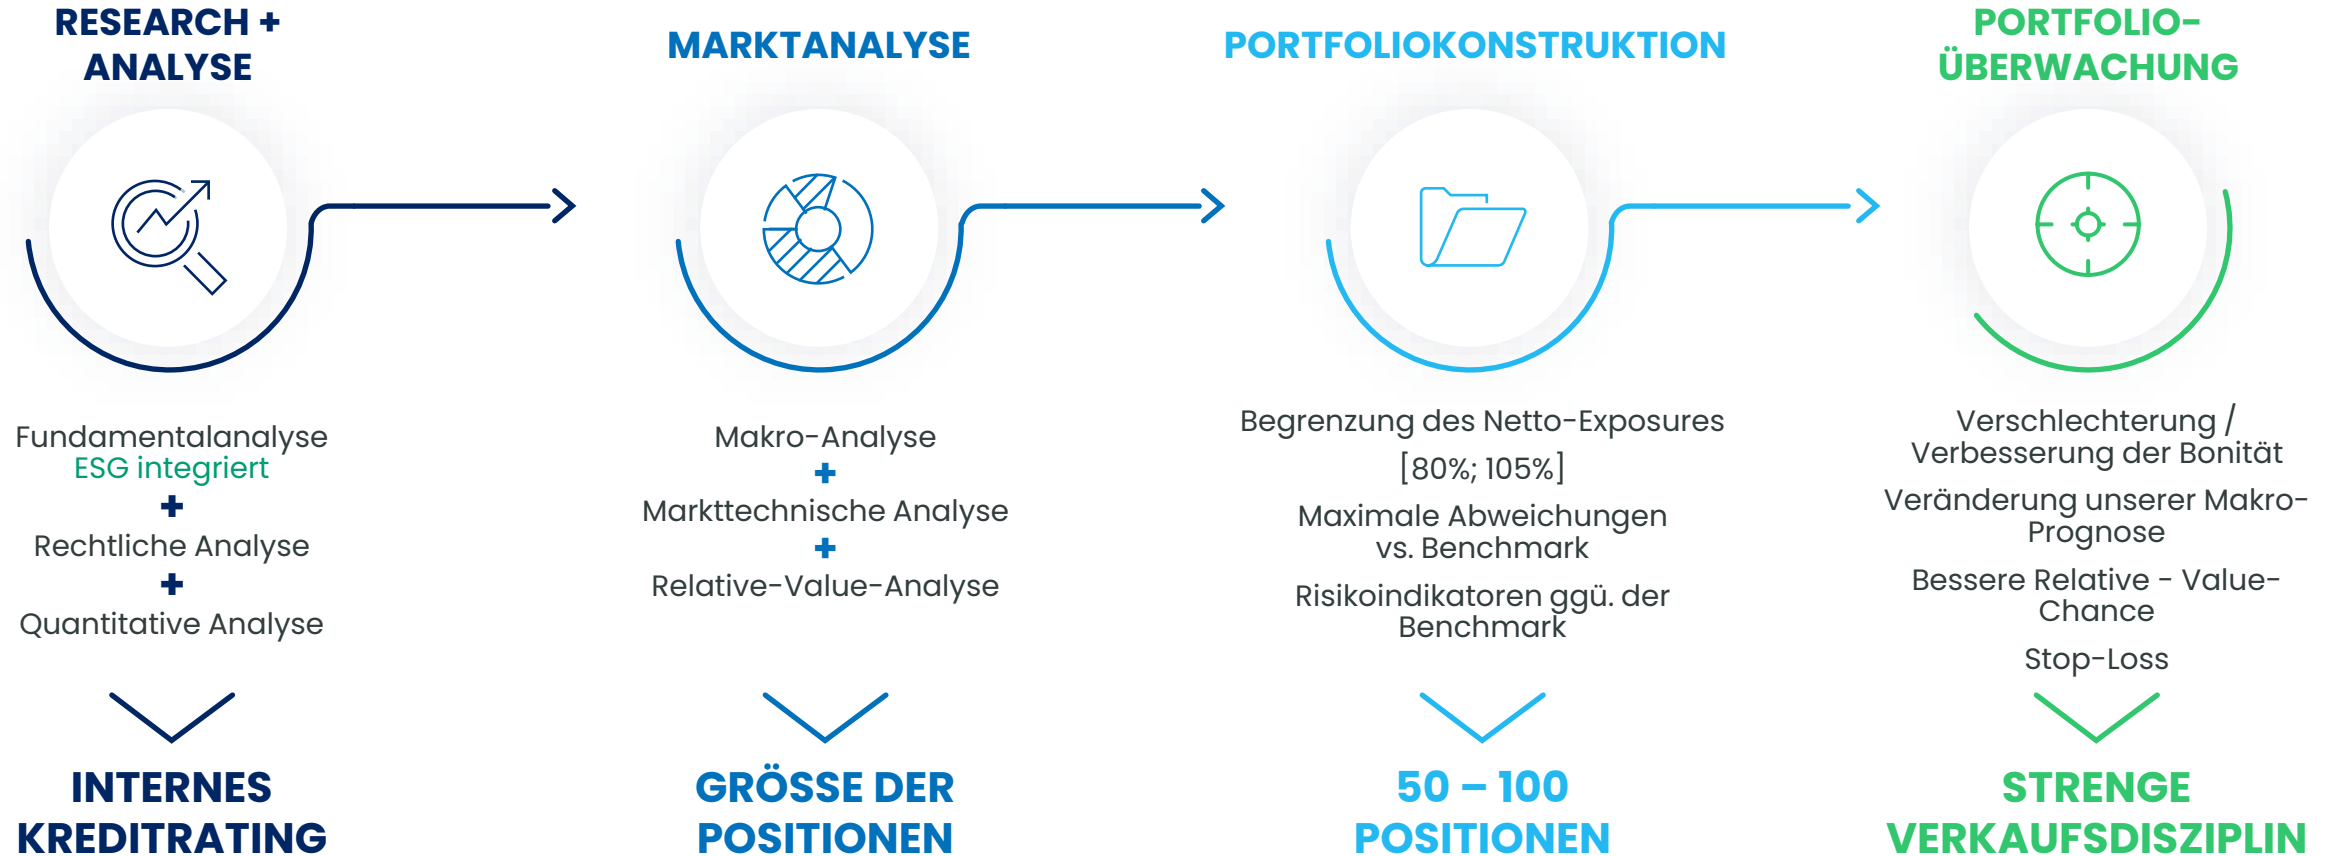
RESEARCH + ANALYSE

Fundamentalanalyse
ESG integriert
+
Rechtliche Analyse
+
Quantitative Analyse

INTERNES KREDITRATING

MARKTANALYSE

Makro-Analyse
+
Markttechnische Analyse
+
Relative-Value-Analyse

GRÖSSE DER POSITIONEN

PORTFOLIOKONSTRUKTION

Begrenzung des Netto-Exposures
[80%; 105%]

Maximale Abweichungen vs. Benchmark

Risikoindikatoren ggü. der Benchmark

50 – 100 POSITIONEN

PORTFOLIO-ÜBERWACHUNG

Verschlechterung / Verbesserung der Bonität

Veränderung unserer Makro-Prognose

Bessere Relative - Value-Chance

Stop-Loss

STRENGE VERKAUFSDISZIPLIN